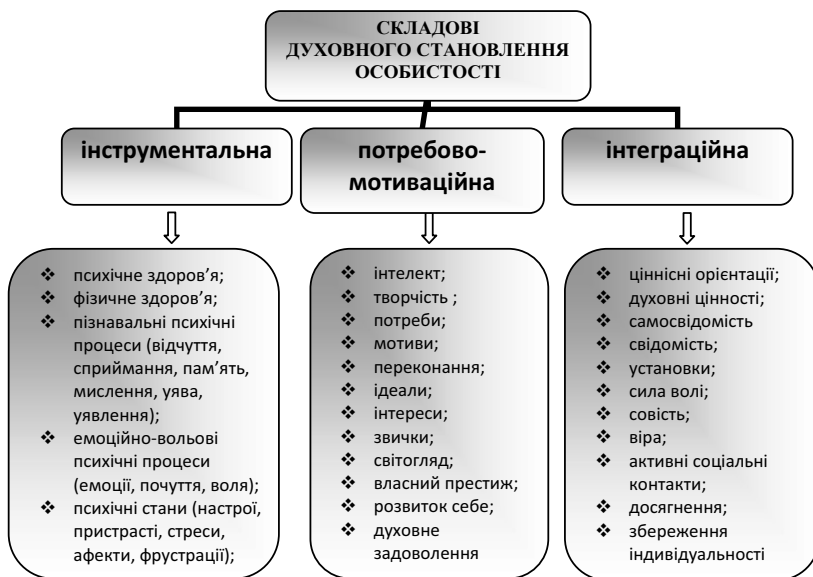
СКЛАДОВІ ДУХОВНОГО СТАНОВЛЕННЯ ОСОБИСТОСТІ

інструментальна

потребово-мотиваційна

інтеграційна

❖ психічне здоров'я;
❖ фізичне здоров'я;
❖ пізнавальні психічні процеси (відчуття, сприймання, пам'ять, мислення, уява, уявлення);
❖ емоційно-вольові психічні процеси (емоції, почуття, воля);
❖ психічні стани (настрої, пристрасті, стреси, афекти, фрустрації);

❖ інтелект;
❖ творчість ;
❖ потреби;
❖ мотиви;
❖ переконання;
❖ ідеали;
❖ інтереси;
❖ звички;
❖ світогляд;
❖ власний престиж;
❖ розвиток себе;
❖ духовне задоволення

❖ ціннісні орієнтації;
❖ духовні цінності;
❖ самосвідомість
❖ свідомість;
❖ установки;
❖ сила волі;
❖ совість;
❖ віра;
❖ активні соціальні контакти;
❖ досягнення;
❖ збереження індивідуальності